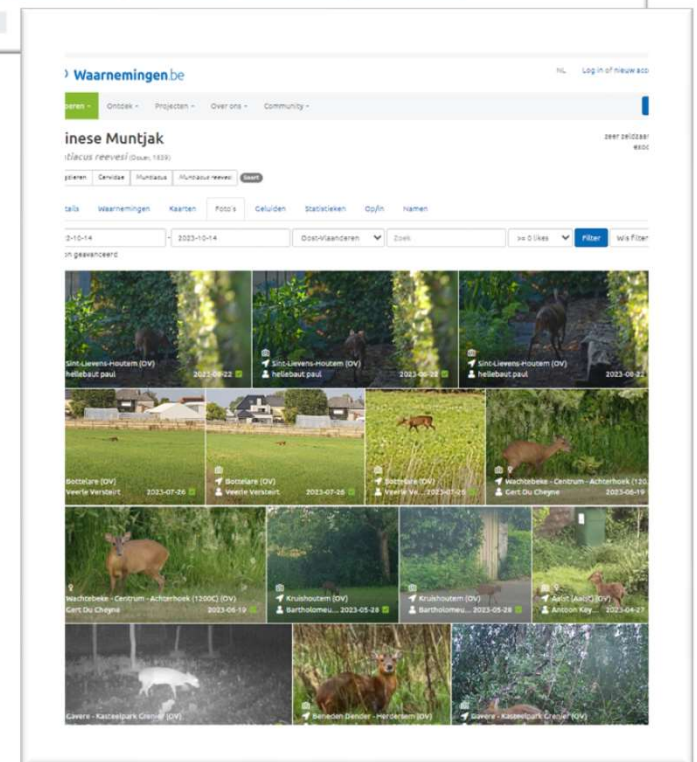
Waarnemingen.be

NL Log in of nieuw acc

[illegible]eren Ontdek Projecten Over ons Community

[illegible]inese Muntjak

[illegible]tiacus reevesi (Ogilby, 1839)

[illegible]olieren Cervidae Muntiacus Muntiacus reevesi Soort

zeer zeldzaa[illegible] exo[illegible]

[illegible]tails Waarnemingen Kaarten Foto's Geluiden Statistieken Op/in Namen

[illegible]2-10-14 - 2023-10-14 Oost-Vlaanderen Zoek >= 0 likes Filter Wis filter

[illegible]n geavanceerd

Sint-Lievens-Houtem (OV) hellebaut paul 2023-08-22

Sint-Lievens-Houtem (OV) hellebaut paul 2023-08-22

Sint-Lievens-Houtem (OV) hellebaut paul 2023-08-2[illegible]

Bottelare (OV) Veerle Versteirt 2023-07-26

Bottelare (OV) Veerle Versteirt 2023-07-26

Bottelare (OV) Veerle Ve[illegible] 2023-07-26

Wachtebeke - Centrum - Achterhoek (120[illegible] Gert Du Cheyne 2023-06-19

Wachtebeke - Centrum - Achterhoek (1200C) (OV) Gert Du Cheyne 2023-06-19

Kruishoutem (OV) Bartholomeu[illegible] 2023-05-28

Kruishoutem (OV) Bartholomeu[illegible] 2023-05-28

Aalst (Aalst) (OV) Antoon Key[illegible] 2023-04-27

Gavere - Kasteelpark Gran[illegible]

Beneden Dender - Herdersem (OV)

Gavere - Kasteelpark Granje (OV)